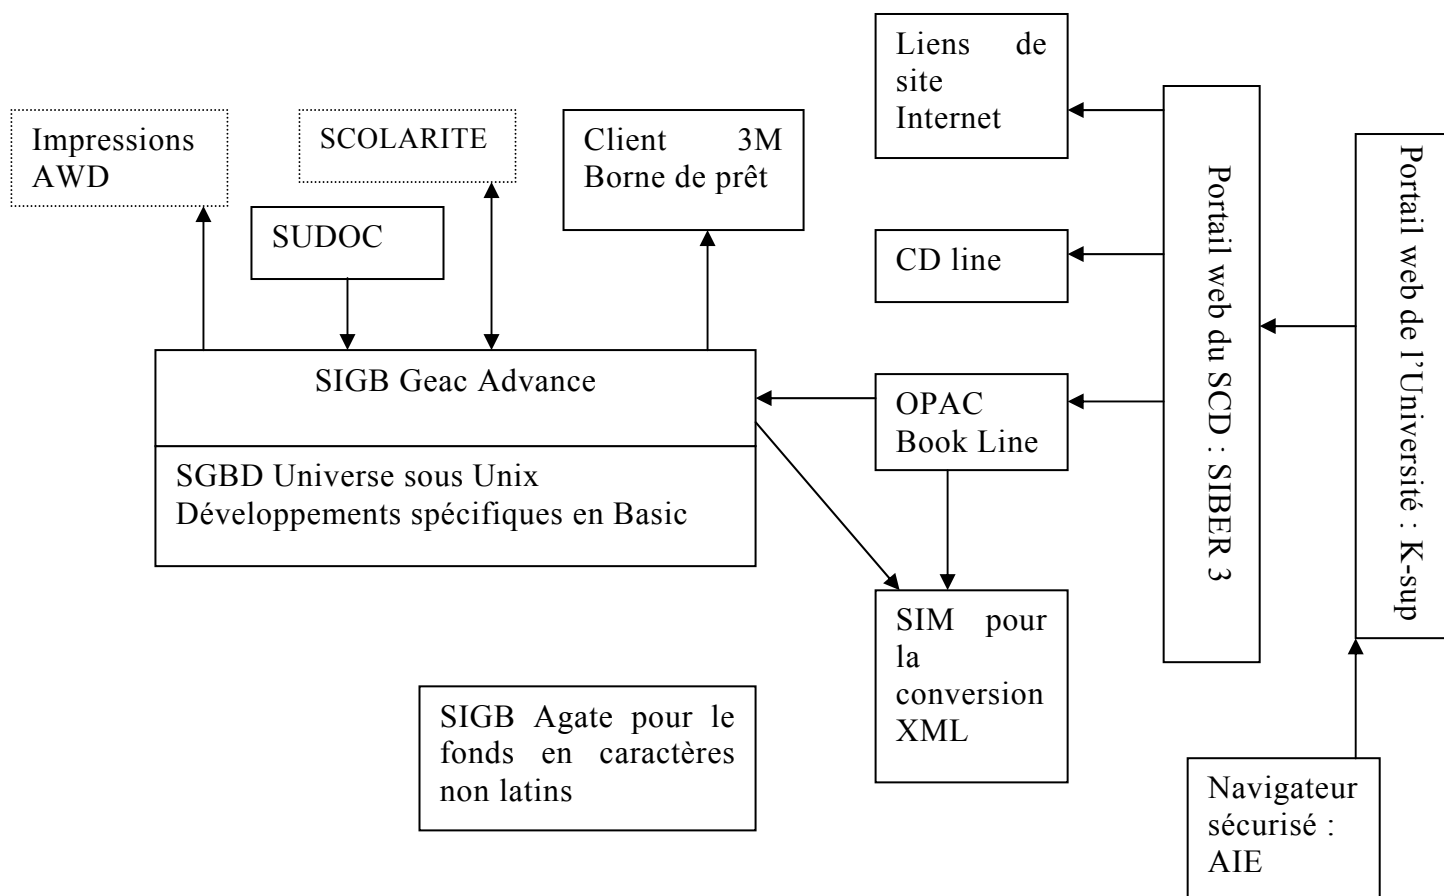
Impressions AWD

SCOLARITE

SUDOC

Client 3M Borne de prêt

Liens de site Internet

CD line

OPAC Book Line

Portail web du SCD : SIBER 3

Portail web de l'Université : K-sup

SIGB Geac Advance

SGBD Universe sous Unix
Développements spécifiques en Basic

SIM pour la conversion XML

SIGB Agate pour le fonds en caractères non latins

Navigateur sécurisé : AIE